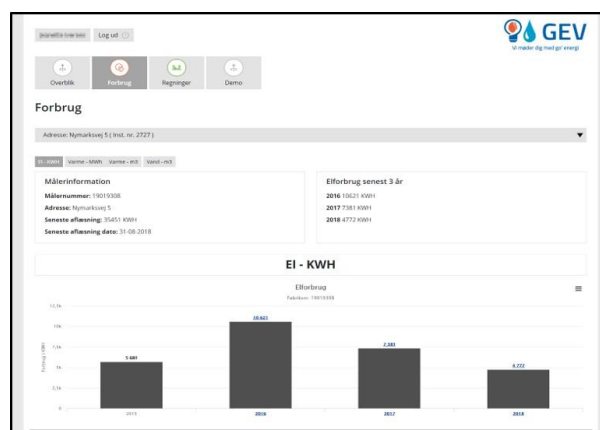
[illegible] Log ud

GEV
Vi møder dig med go' energi

Overblik Forbrug Regninger Demo

Forbrug

Adresse: Nymarksvej 5 ( Inst. nr. 2727 )

El - KWH Varme - MWh Varme - m3 Vand - m3

Målerinformation
Målernummer: 19019308
Adresse: Nymarksvej 5
Seneste aflæsning: 35451 KWH
Seneste aflæsning date: 31-08-2018

Elforbrug senest 3 år
2016 10621 KWH
2017 7381 KWH
2018 4772 KWH

El - KWH

Elforbrug
Fabriknr: 19019308

12,5k
10k
7,5k
5k
2,5k
0

Forbrug i KWh

5 681
10 621
7 381
4 772

2015
2016
2017
2018